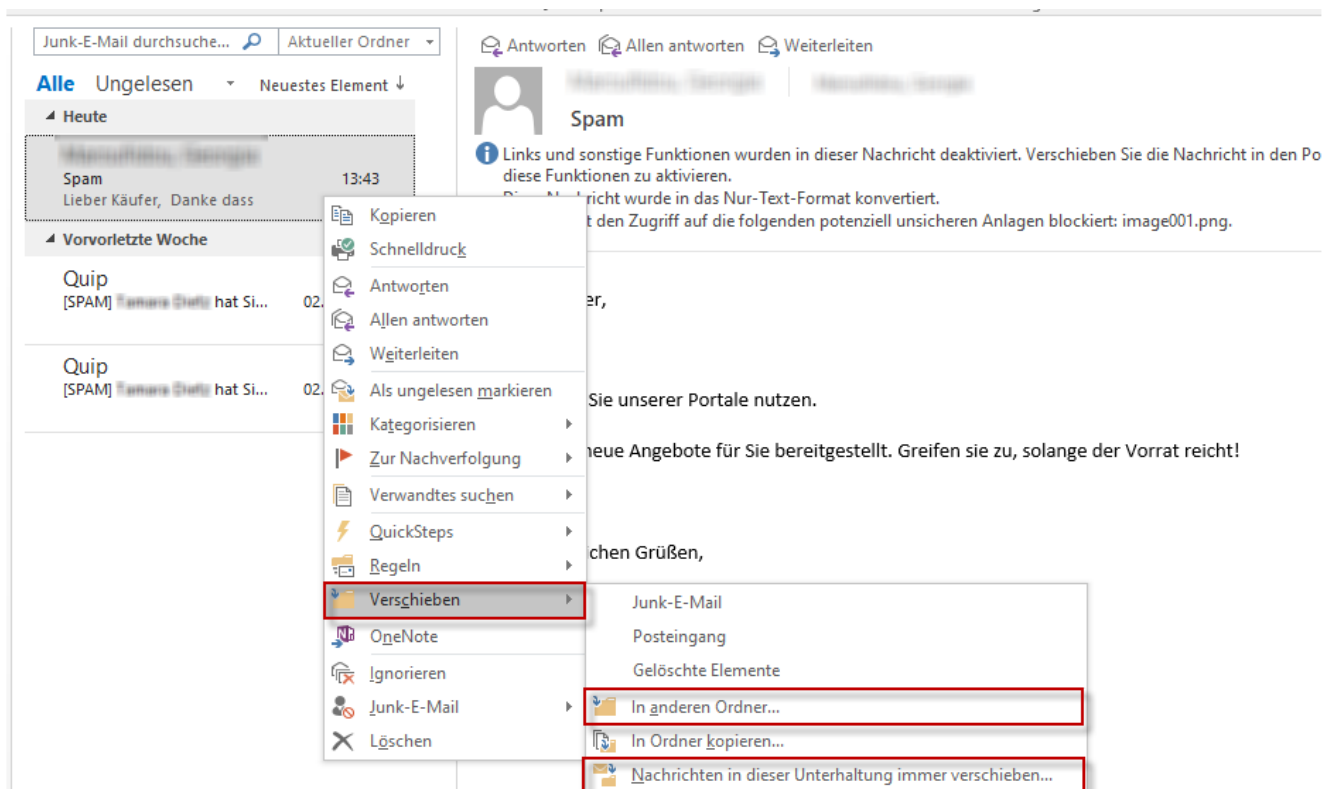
Junk-E-Mail durchsuche...
Aktueller Ordner

Alle Ungelesen Neuestes Element ↓

Heute

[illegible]
Spam 13:43
Lieber Käufer, Danke dass

Vorvorletzte Woche

Quip
[SPAM] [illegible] hat Si... 02.

Quip
[SPAM] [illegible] hat Si... 02.

Antworten Allen antworten Weiterleiten

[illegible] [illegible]

Spam

Links und sonstige Funktionen wurden in dieser Nachricht deaktiviert. Verschieben Sie die Nachricht in den Po diese Funktionen zu aktivieren.
Di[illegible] Na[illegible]richt wurde in das Nur-Text-Format konvertiert.
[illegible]t den Zugriff auf die folgenden potenziell unsicheren Anlagen blockiert: image001.png.

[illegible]er,

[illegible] Sie unserer Portale nutzen.

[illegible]neue Angebote für Sie bereitgestellt. Greifen sie zu, solange der Vorrat reicht!

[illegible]chen Grüßen,

Kopieren
Schnelldruck
Antworten
Allen antworten
Weiterleiten
Als ungelesen markieren
Kategorisieren
Zur Nachverfolgung
Verwandtes suchen
QuickSteps
Regeln
Verschieben
OneNote
Ignorieren
Junk-E-Mail
Löschen

Junk-E-Mail
Posteingang
Gelöschte Elemente
In anderen Ordner...
In Ordner kopieren...
Nachrichten in dieser Unterhaltung immer verschieben...